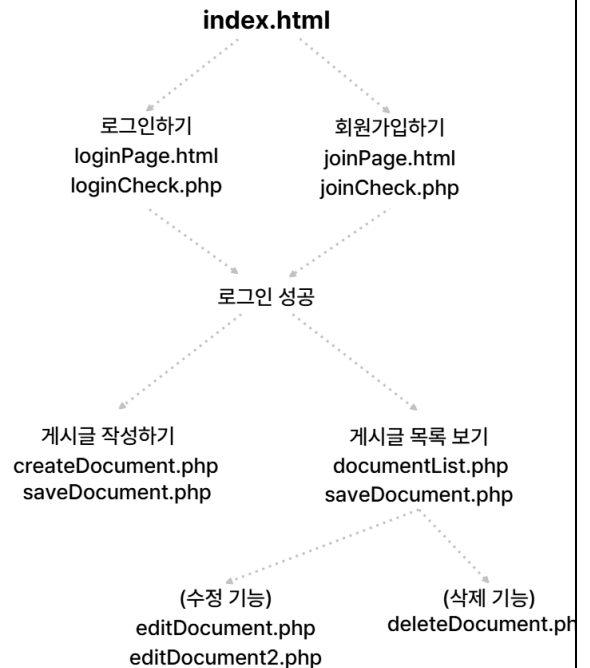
index.html

로그인하기
loginPage.html
loginCheck.php

회원가입하기
joinPage.html
joinCheck.php

로그인 성공

게시글 작성하기
createDocument.php
saveDocument.php

게시글 목록 보기
documentList.php
saveDocument.php

(수정 기능)
editDocument.php
editDocument2.php

(삭제 기능)
deleteDocument.ph